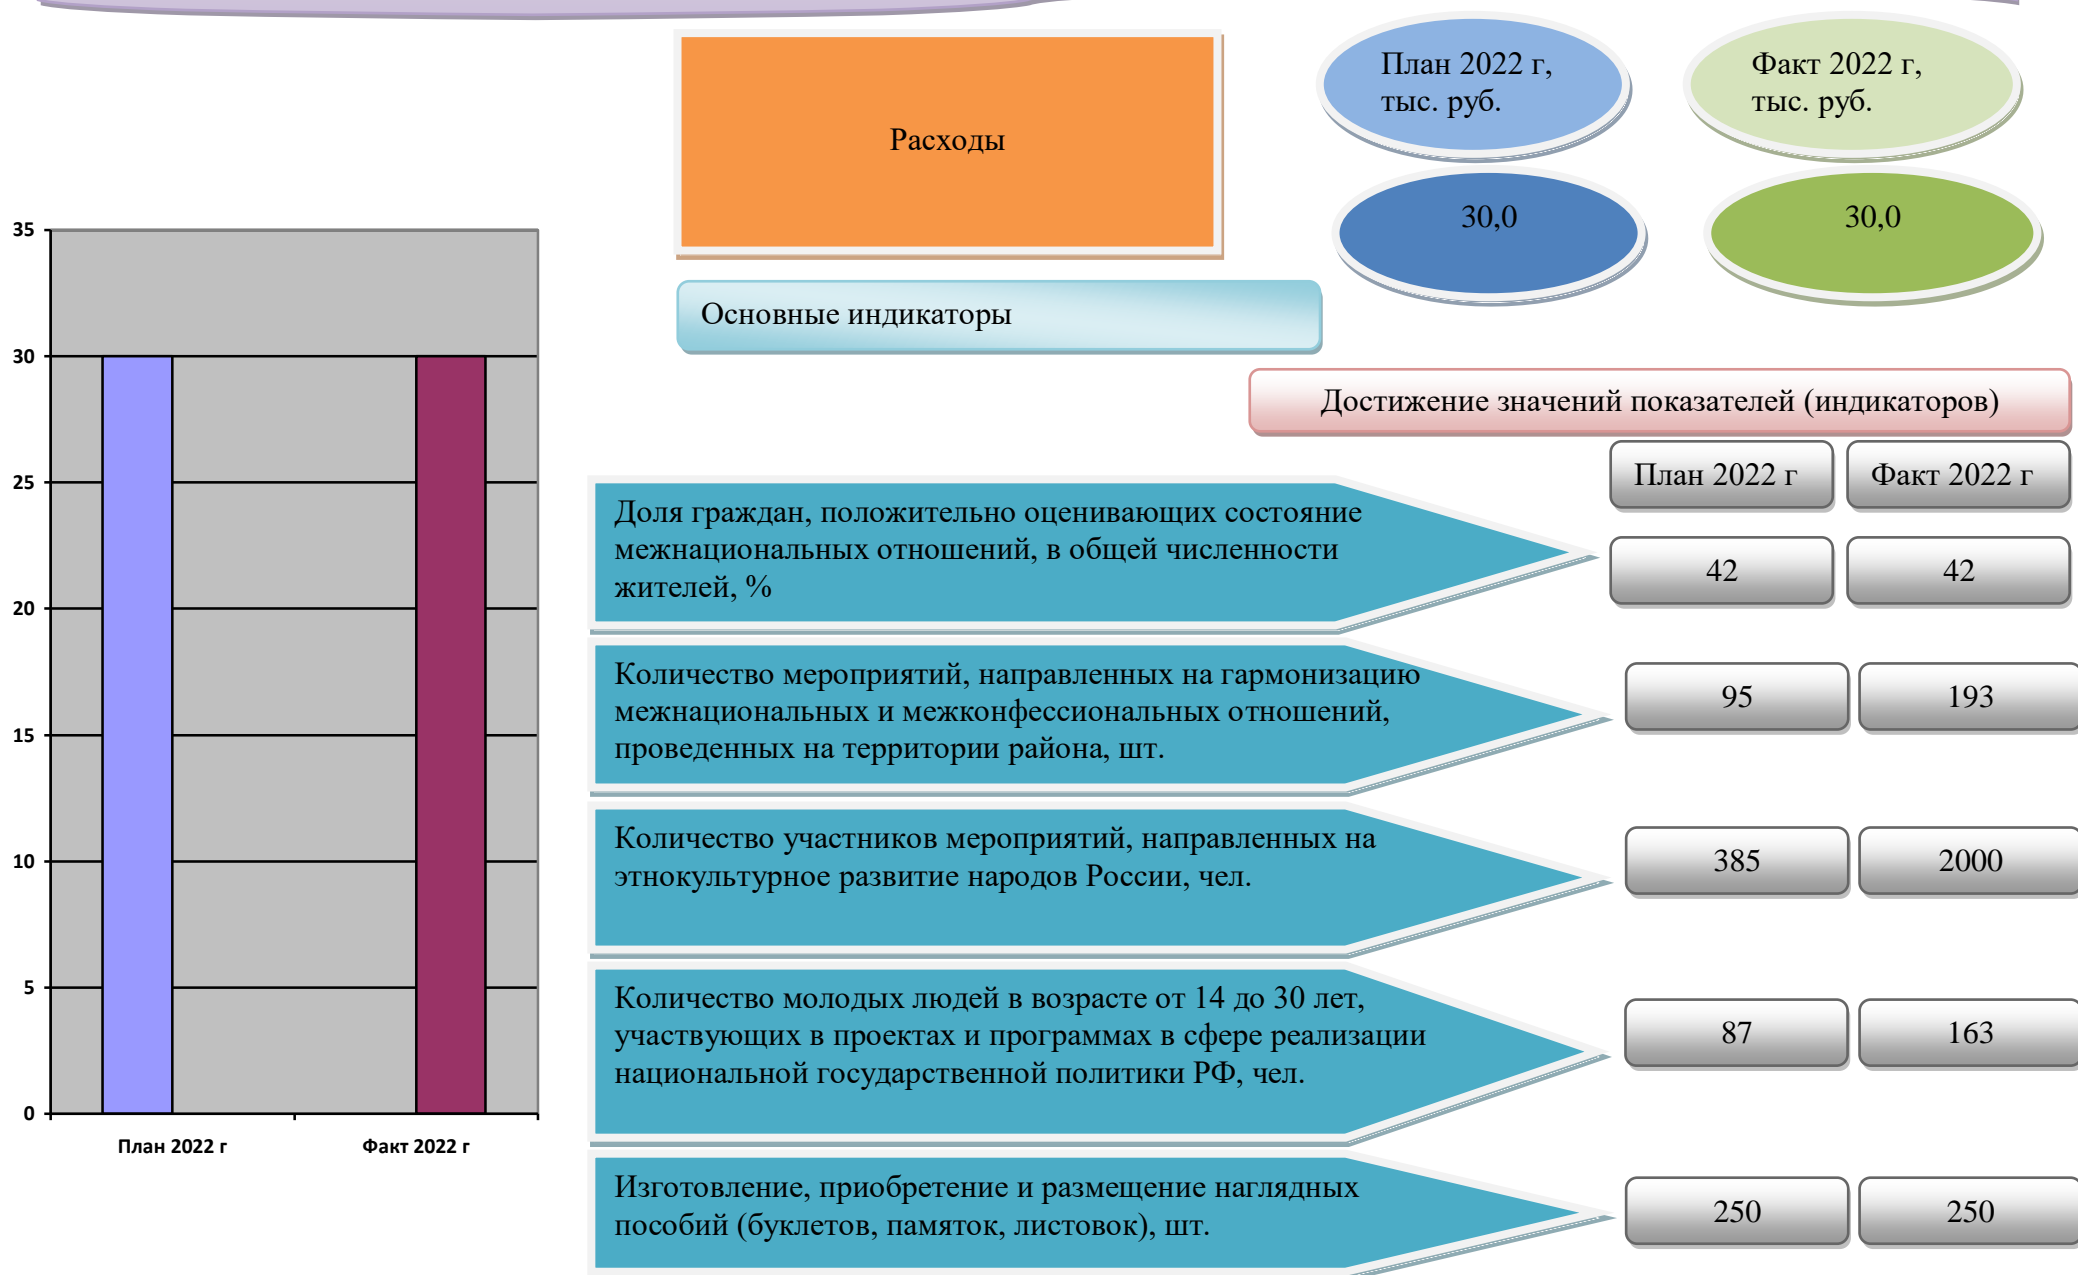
Расходы

План 2022 г, тыс. руб.

Факт 2022 г, тыс. руб.

30,0

30,0

Основные индикаторы

Достижение значений показателей (индикаторов)

План 2022 г

Факт 2022 г

Доля граждан, положительно оценивающих состояние межнациональных отношений, в общей численности жителей, %

42

42

Количество мероприятий, направленных на гармонизацию межнациональных и межконфессиональных отношений, проведенных на территории района, шт.

95

193

Количество участников мероприятий, направленных на этнокультурное развитие народов России, чел.

385

2000

Количество молодых людей в возрасте от 14 до 30 лет, участвующих в проектах и программах в сфере реализации национальной государственной политики РФ, чел.

87

163

Изготовление, приобретение и размещение наглядных пособий (буклетов, памяток, листовок), шт.

250

250

35
30
25
20
15
10
5
0

План 2022 г

Факт 2022 г